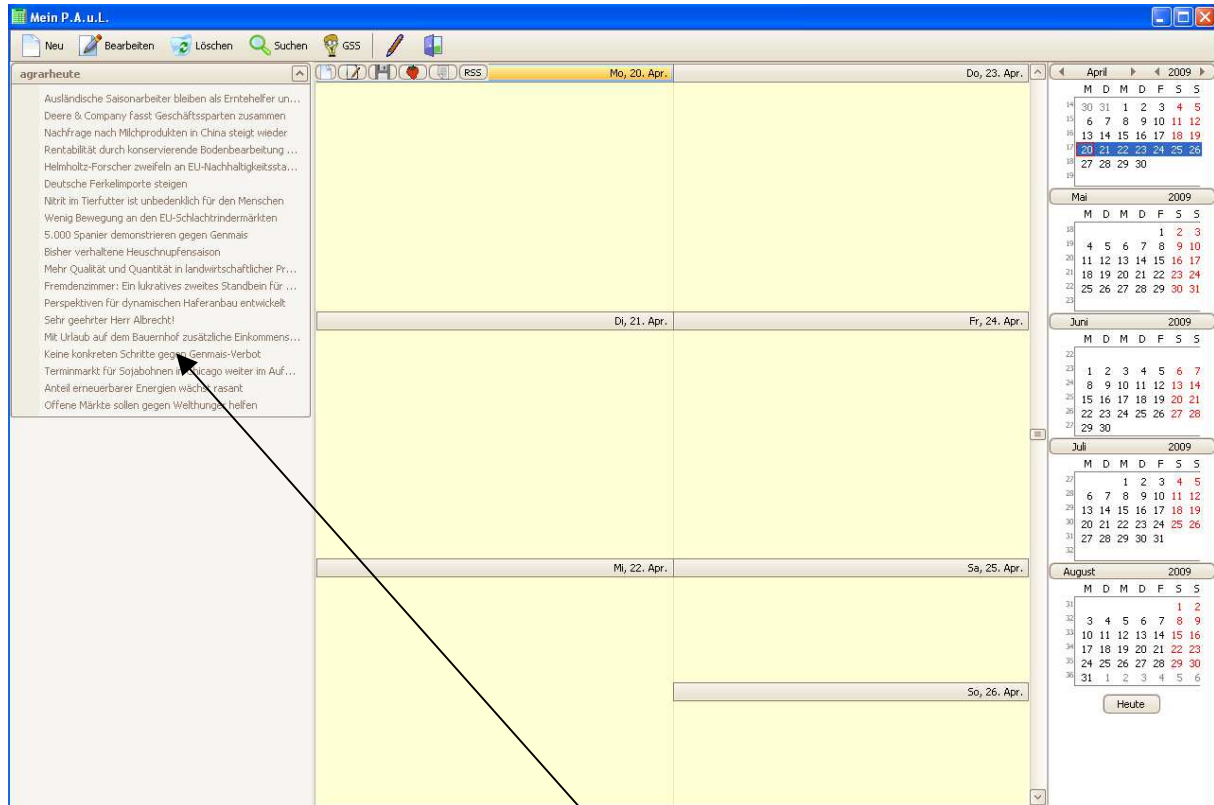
Mein P.A.u.L.

Neu Bearbeiten Löschen Suchen GSS

agrarheute

Ausländische Saisonarbeiter bleiben als Erntehelfer un...
Deere & Company fasst Geschäftssparten zusammen
Nachfrage nach Milchprodukten in China steigt wieder
Rentabilität durch konservierende Bodenbearbeitung ...
Helmholtz-Forscher zweifeln an EU-Nachhaltigkeitssta...
Deutsche Ferkelimporte steigen
Nitrit im Tierfutter ist unbedenklich für den Menschen
Wenig Bewegung an den EU-Schlachtrindermärkten
5.000 Spanier demonstrieren gegen Genmais
Bisher verhaltene Heuschnupfensaison
Mehr Qualität und Quantität in landwirtschaftlicher Pr...
Fremdenzimmer: Ein lukratives zweites Standbein für ...
Perspektiven für dynamischen Haferanbau entwickelt
Sehr geehrter Herr Albrecht!
Mit Urlaub auf dem Bauernhof zusätzliche Einkommens...
Keine konkreten Schritte gegen Genmais-Verbot
Terminmarkt für Sojabohnen in Chicago weiter im Auf...
Anteil erneuerbarer Energien wächst rasant
Offene Märkte sollen gegen Welthunger helfen

RSS

Mo, 20. Apr.
Do, 23. Apr.
Di, 21. Apr.
Fr, 24. Apr.
Mi, 22. Apr.
Sa, 25. Apr.
So, 26. Apr.

April 2009
| | M | D | M | D | F | S | S |
|---|---|---|---|---|---|---|---|
| 14 | 30 | 31 | 1 | 2 | 3 | 4 | 5 |
| 15 | 6 | 7 | 8 | 9 | 10 | 11 | 12 |
| 16 | 13 | 14 | 15 | 16 | 17 | 18 | 19 |
| 17 | 20 | 21 | 22 | 23 | 24 | 25 | 26 |
| 18 | 27 | 28 | 29 | 30 | | | |
| 19 | | | | | | | |

Mai 2009
| | M | D | M | D | F | S | S |
|---|---|---|---|---|---|---|---|
| 18 | | | | | 1 | 2 | 3 |
| 19 | 4 | 5 | 6 | 7 | 8 | 9 | 10 |
| 20 | 11 | 12 | 13 | 14 | 15 | 16 | 17 |
| 21 | 18 | 19 | 20 | 21 | 22 | 23 | 24 |
| 22 | 25 | 26 | 27 | 28 | 29 | 30 | 31 |
| 23 | | | | | | | |

Juni 2009
| | M | D | M | D | F | S | S |
|---|---|---|---|---|---|---|---|
| 22 | | | | | | | |
| 23 | 1 | 2 | 3 | 4 | 5 | 6 | 7 |
| 24 | 8 | 9 | 10 | 11 | 12 | 13 | 14 |
| 25 | 15 | 16 | 17 | 18 | 19 | 20 | 21 |
| 26 | 22 | 23 | 24 | 25 | 26 | 27 | 28 |
| 27 | 29 | 30 | | | | | |

Juli 2009
| | M | D | M | D | F | S | S |
|---|---|---|---|---|---|---|---|
| 27 | | | 1 | 2 | 3 | 4 | 5 |
| 28 | 6 | 7 | 8 | 9 | 10 | 11 | 12 |
| 29 | 13 | 14 | 15 | 16 | 17 | 18 | 19 |
| 30 | 20 | 21 | 22 | 23 | 24 | 25 | 26 |
| 31 | 27 | 28 | 29 | 30 | 31 | | |
| 32 | | | | | | | |

August 2009
| | M | D | M | D | F | S | S |
|---|---|---|---|---|---|---|---|
| 31 | | | | | | 1 | 2 |
| 32 | 3 | 4 | 5 | 6 | 7 | 8 | 9 |
| 33 | 10 | 11 | 12 | 13 | 14 | 15 | 16 |
| 34 | 17 | 18 | 19 | 20 | 21 | 22 | 23 |
| 35 | 24 | 25 | 26 | 27 | 28 | 29 | 30 |
| 36 | 31 | 1 | 2 | 3 | 4 | 5 | 6 |

Heute